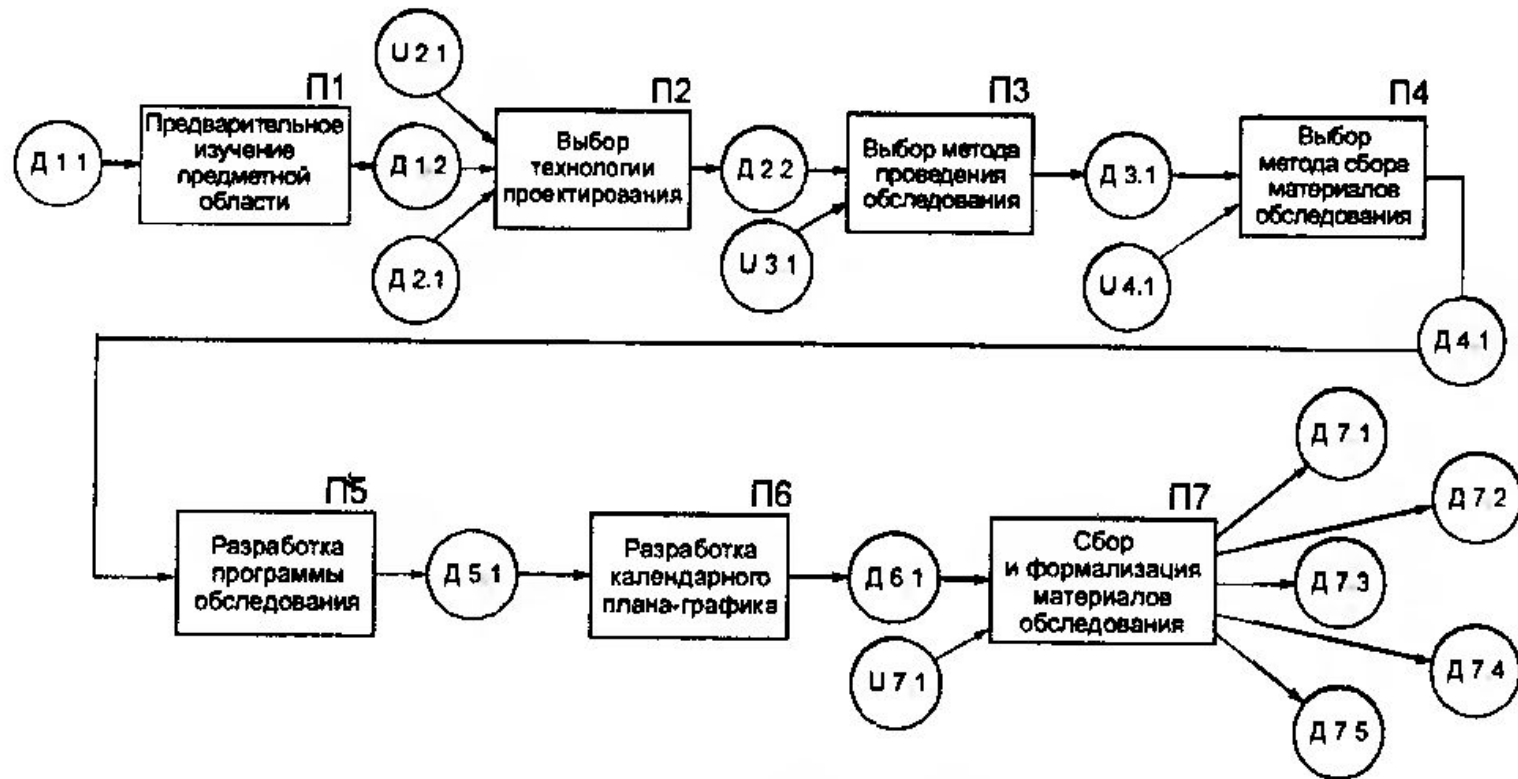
U 2 1

П1

Д 1 1

Предварительное изучение предметной области

Д 1.2

Д 2.1

П2

Выбор технологии проектироввания

Д 2 2

U 3 1

П3

Выбор метода проведения обследования

Д 3.1

U 4.1

П4

Выбор метода сбора материалов обследования

Д 4 1

П5

Разработка программы обследования

Д 5 1

П6

Разработка календарного плана-графика

Д 6 1

U 7 1

П7

Сбор и формализация материалов обследования

Д 7 1

Д 7 2

Д 7 3

Д 7 4

Д 7 5